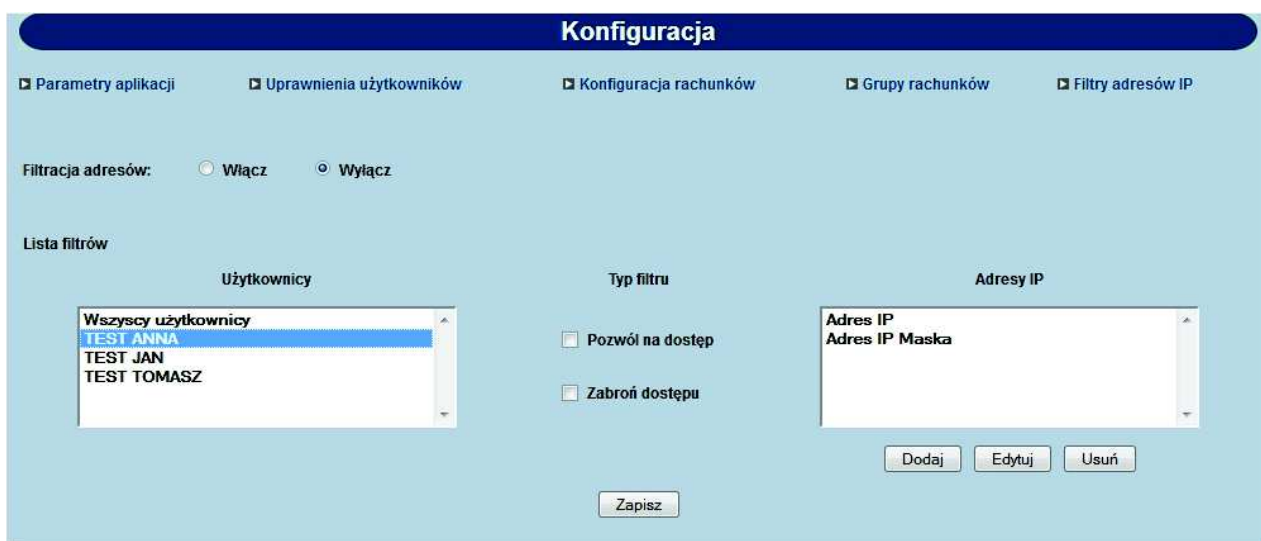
Konfiguracja

Parametry aplikacji
Uprawnienia użytkowników
Konfiguracja rachunków
Grupy rachunków
Filtry adresów IP

Filtracja adresów: Włącz Wyłącz

Lista filtrów

Użytkownicy
Wszyscy użytkownicy
TEST ANNA
TEST JAN
TEST TOMASZ

Typ filtru
Pozwól na dostęp
Zabroń dostępu

Adresy IP
Adres IP
Adres IP Maska

Dodaj Edytuj Usuń

Zapisz